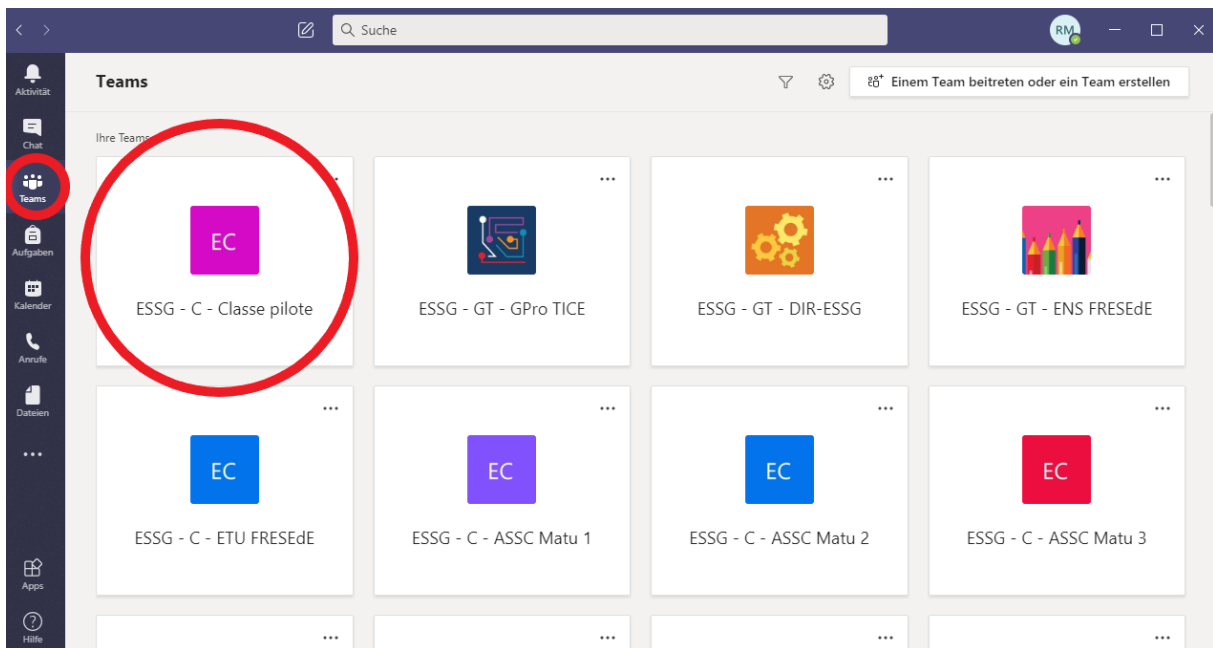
Suche

RM

Aktivität

Chat

Teams

Aufgaben

Kalender

Anrufe

Dateien

...

Apps

Hilfe

Teams

Einem Team beitreten oder ein Team erstellen

Ihre Teams

...

EC

ESSG - C - Classe pilote

...

ESSG - GT - GPro TICE

...

ESSG - GT - DIR-ESSG

...

ESSG - GT - ENS FRESEdE

...

EC

ESSG - C - ETU FRESEdE

...

EC

ESSG - C - ASSC Matu 1

...

EC

ESSG - C - ASSC Matu 2

...

EC

ESSG - C - ASSC Matu 3

...

...

...

...